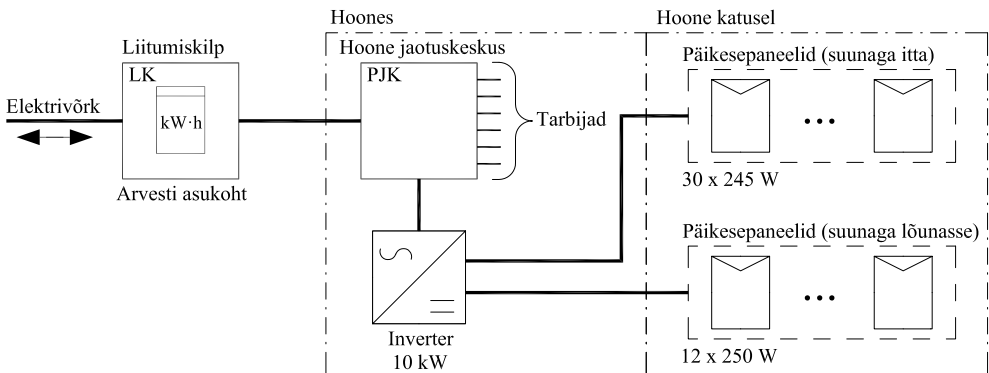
Hoones

Hoone katusel

Liitumiskilp

LK

Elektrivõrk

kW·h

Arvesti asukoht

Hoone jaotuskeskus

PJK

Tarbijad

Päikesepaneelid (suunaga itta)

...

30 x 245 W

Päikesepaneelid (suunaga lõunasse)

...

12 x 250 W

Inverter
10 kW